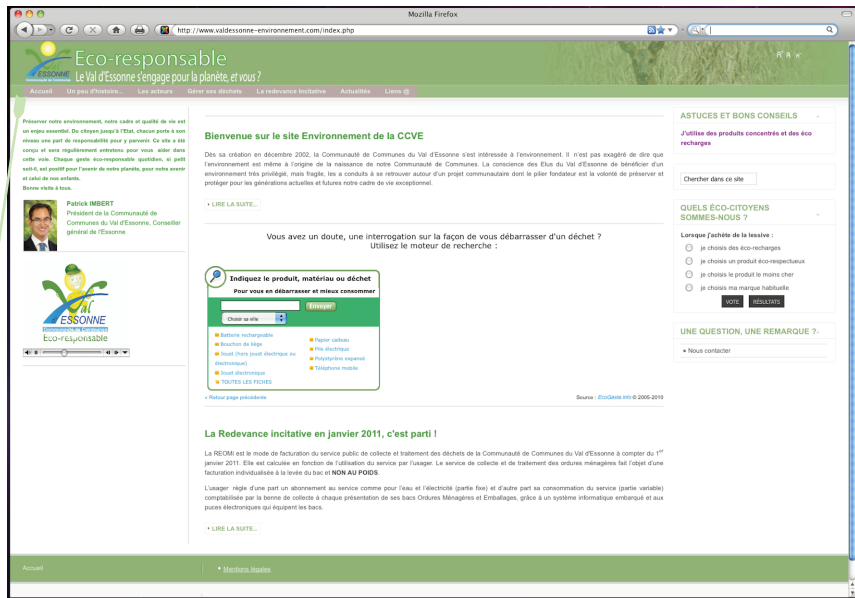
Mozilla Firefox

http://www.valdessonne-environnement.com/index.php

Eco-responsable
Le Val d'Essonne s'engage pour la planète, et vous ?

ESSONNE

Accueil | Un peu d'histoire... | Les acteurs | Gérer ses déchets | La redevance incitative | Actualités | Liens @

Préserver notre environnement, notre cadre et qualité de vie est un enjeu essentiel. Du citoyen jusqu'à l'Etat, chacun porte à son niveau une part de responsabilité pour y parvenir. Ce site a été conçu et sera régulièrement entretenu pour vous aider dans cette voie. Chaque geste éco-responsable quotidien, si petit soit-il, est positif pour l'avenir de notre planète, pour notre avenir et celui de nos enfants.
Bonne visite à tous.

Patrick IMBERT
Président de la Communauté de Communes du Val d'Essonne, Conseiller général de l'Essonne

Val ESSONNE
Eco-responsable

Bienvenue sur le site Environnement de la CCVE

Dès sa création en décembre 2002, la Communauté de Communes du Val d'Essonne s'est intéressée à l'environnement. Il n'est pas exagéré de dire que l'environnement est même à l'origine de la naissance de notre Communauté de Communes. La conscience des Elus du Val d'Essonne de bénéficier d'un environnement très privilégié, mais fragile, les a conduits à se retrouver autour d'un projet communautaire dont le pilier fondateur est la volonté de préserver et protéger pour les générations actuelles et futures notre cadre de vie exceptionnel.

› LIRE LA SUITE...

Vous avez un doute, une interrogation sur la façon de vous débarrasser d'un déchet ?
Utilisez le moteur de recherche :

Indiquez le produit, matériau ou déchet
Pour vous en débarrasser et mieux consommer
Envoyer
Choisir sa ville

Batterie rechargeable
Bouchon de liège
Jouet (hors jouet électrique ou électronique)
Jouet électronique
TOUTES LES FICHES
Papier cadeau
Pile électrique
Polystyrène expansé
Téléphone mobile

« Retour page précédente
Source : EcoGeste.info © 2005-2010

La Redevance incitative en janvier 2011, c'est parti !

La REOMI est le mode de facturation du service public de collecte et traitement des déchets de la Communauté de Communes du Val d'Essonne à compter du 1$^{er}$ janvier 2011. Elle est calculée en fonction de l'utilisation du service par l'usager. Le service de collecte et de traitement des ordures ménagères fait l'objet d'une facturation individualisée à la levée du bac et NON AU POIDS.

L'usager règle d'une part un abonnement au service comme pour l'eau et l'électricité (partie fixe) et d'autre part sa consommation du service (partie variable) comptabilisée par la benne de collecte à chaque présentation de ses bacs Ordures Ménagères et Emballages, grâce à un système informatique embarqué et aux puces électroniques qui équipent les bacs.

› LIRE LA SUITE...

ASTUCES ET BONS CONSEILS
J'utilise des produits concentrés et des éco recharges

Chercher dans ce site

QUELS ÉCO-CITOYENS SOMMES-NOUS ?
Lorsque j'achète de la lessive :
je choisis des éco-recharges
je choisis un produit éco-respectueux
je choisis le produit le moins cher
je choisis ma marque habituelle
VOTE | RÉSULTATS

UNE QUESTION, UNE REMARQUE ?
» Nous contacter

Accueil
› Mentions légales